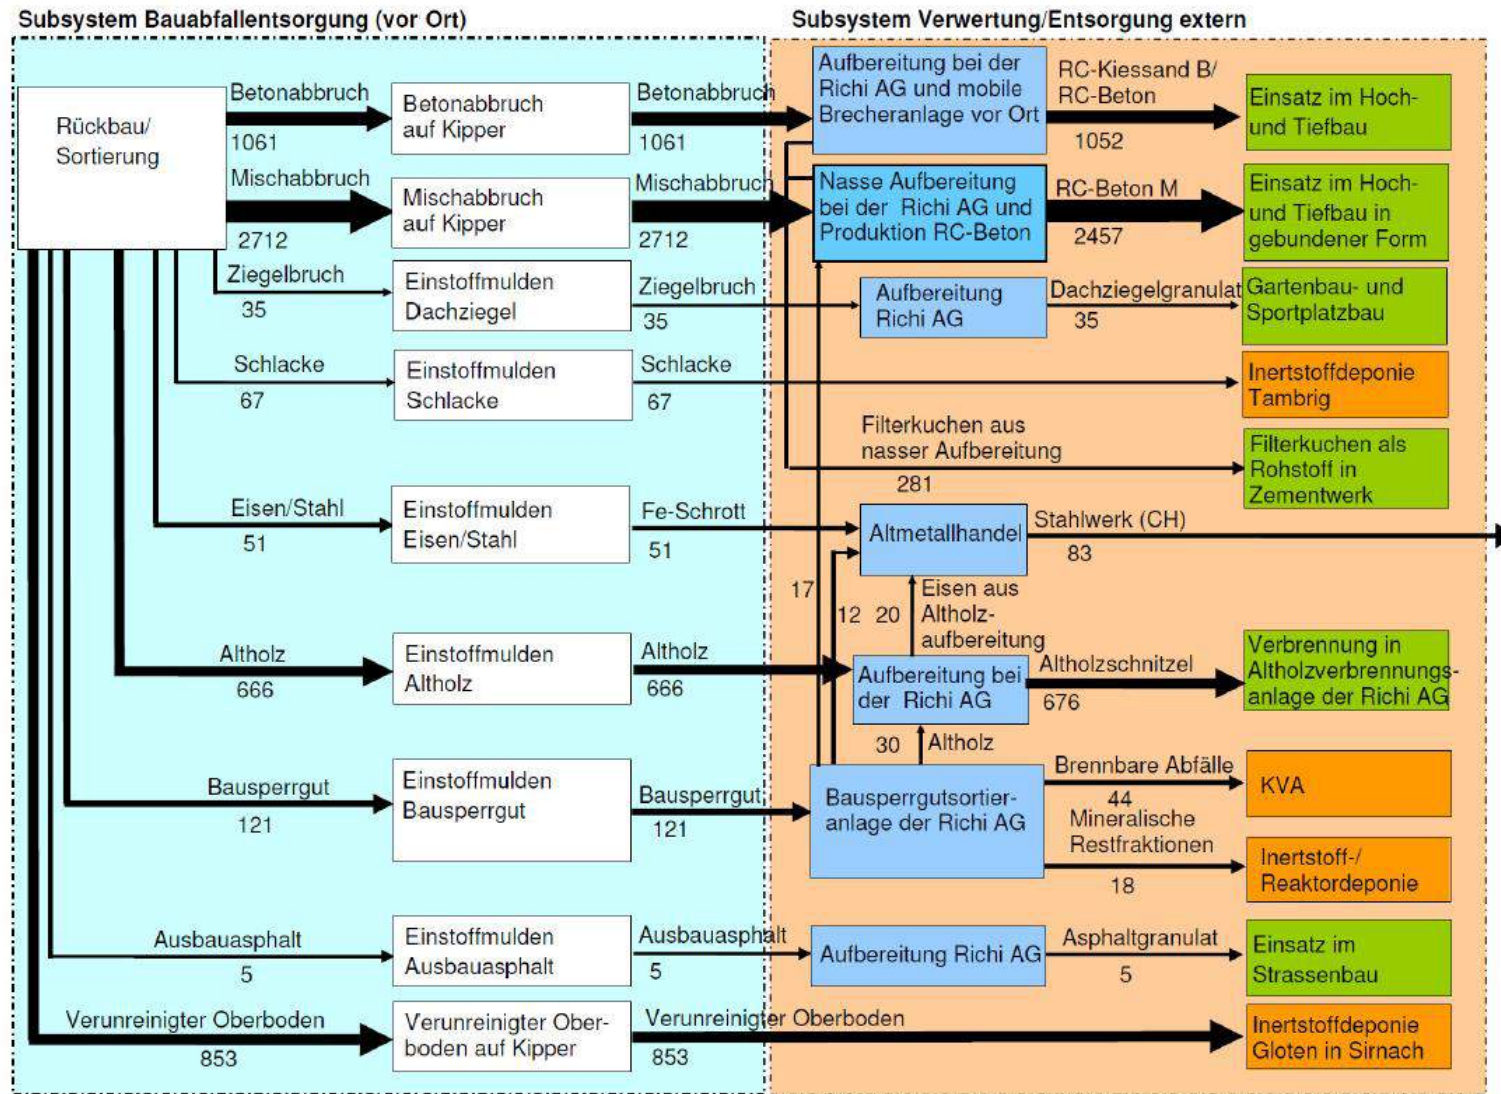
Subsystem Bauabfallentsorgung (vor Ort)

Subsystem Verwertung/Entsorgung extern

Rückbau/ Sortierung

Betonabbruch
1061

Betonabbruch auf Kipper

Betonabbruch
1061

Aufbereitung bei der Richi AG und mobile Brecheranlage vor Ort

RC-Kiessand B/ RC-Beton
1052

Einsatz im Hoch- und Tiefbau

Mischabbruch
2712

Mischabbruch auf Kipper

Mischabbruch
2712

Nasse Aufbereitung bei der Richi AG und Produktion RC-Beton

RC-Beton M
2457

Einsatz im Hoch- und Tiefbau in gebundener Form

Ziegelbruch
35

Einstoffmulden Dachziegel

Ziegelbruch
35

Aufbereitung Richi AG

Dachziegelgranulat
35

Gartenbau- und Sportplatzbau

Schlacke
67

Einstoffmulden Schlacke

Schlacke
67

Inertstoffdeponie Tambrig

Filterkuchen aus nasser Aufbereitung
281

Filterkuchen als Rohstoff in Zementwerk

Eisen/Stahl
51

Einstoffmulden Eisen/Stahl

Fe-Schrott
51

Altmetallhandel

Stahlwerk (CH)
83

17

12 20

Eisen aus Altholz-aufbereitung

Altholz
666

Einstoffmulden Altholz

Altholz
666

Aufbereitung bei der Richi AG

Altholzschnitzel
676

Verbrennung in Altholzverbrennungs-anlage der Richi AG

30 Altholz

Bausperrgut
121

Einstoffmulden Bausperrgut

Bausperrgut
121

Bausperrgutsortier-anlage der Richi AG

Brennbare Abfälle
44

KVA

Mineralische Restfraktionen
18

Inertstoff-/ Reaktordeponie

Ausbauasphalt
5

Einstoffmulden Ausbauasphalt

Ausbauasphalt
5

Aufbereitung Richi AG

Asphaltgranulat
5

Einsatz im Strassenbau

Verunreinigter Oberboden
853

Verunreinigter Oberboden auf Kipper

Verunreinigter Oberboden
853

Inertstoffdeponie Gloten in Sirnach